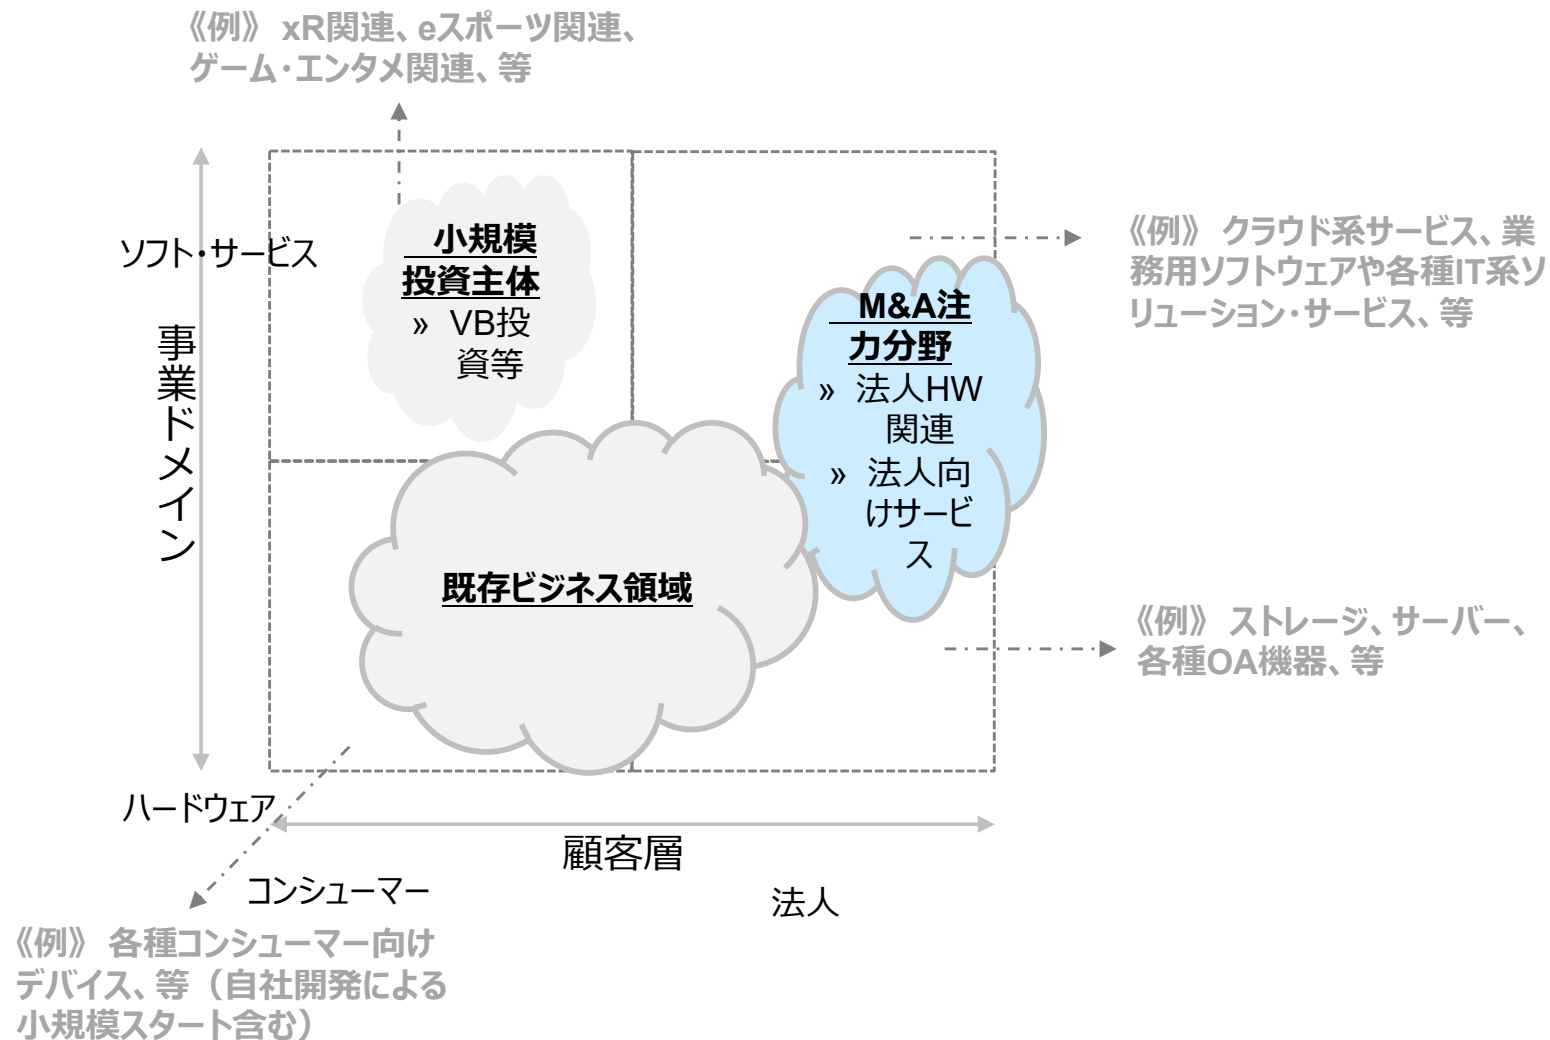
《例》 xR関連、eスポーツ関連、ゲーム・エンタメ関連、等

ソフト・サービス

事業ドメイン

小規模投資主体
» VB投資等

《例》 クラウド系サービス、業務用ソフトウェアや各種IT系ソリューション・サービス、等

M&A注力分野
» 法人HW関連
» 法人向けサービス

既存ビジネス領域

《例》 ストレージ、サーバー、各種OA機器、等

ハードウェア

顧客層

コンシューマー

法人

《例》 各種コンシューマー向けデバイス、等（自社開発による小規模スタート含む）